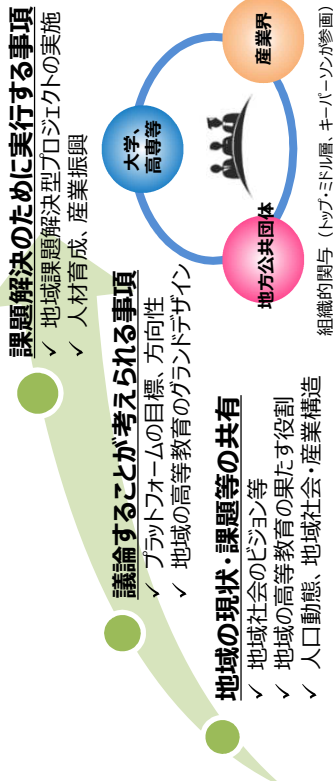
課題解決のために実行する事項
✓ 地域課題解決型プロジェクトの実施
✓ 人材育成、産業振興

議論することが考えられる事項
✓ プラットフォームの目標、方向性
✓ 地域の高等教育のグランドデザイン

地域の現状・課題等の共有
✓ 地域社会のビジョン等
✓ 地域の高等教育の果たす役割
✓ 人口動態、地域社会・産業構造

産業界

大学、高専等

地方公共団体

組織的関与（トップ・ミドル層・キーパーソンが参画）